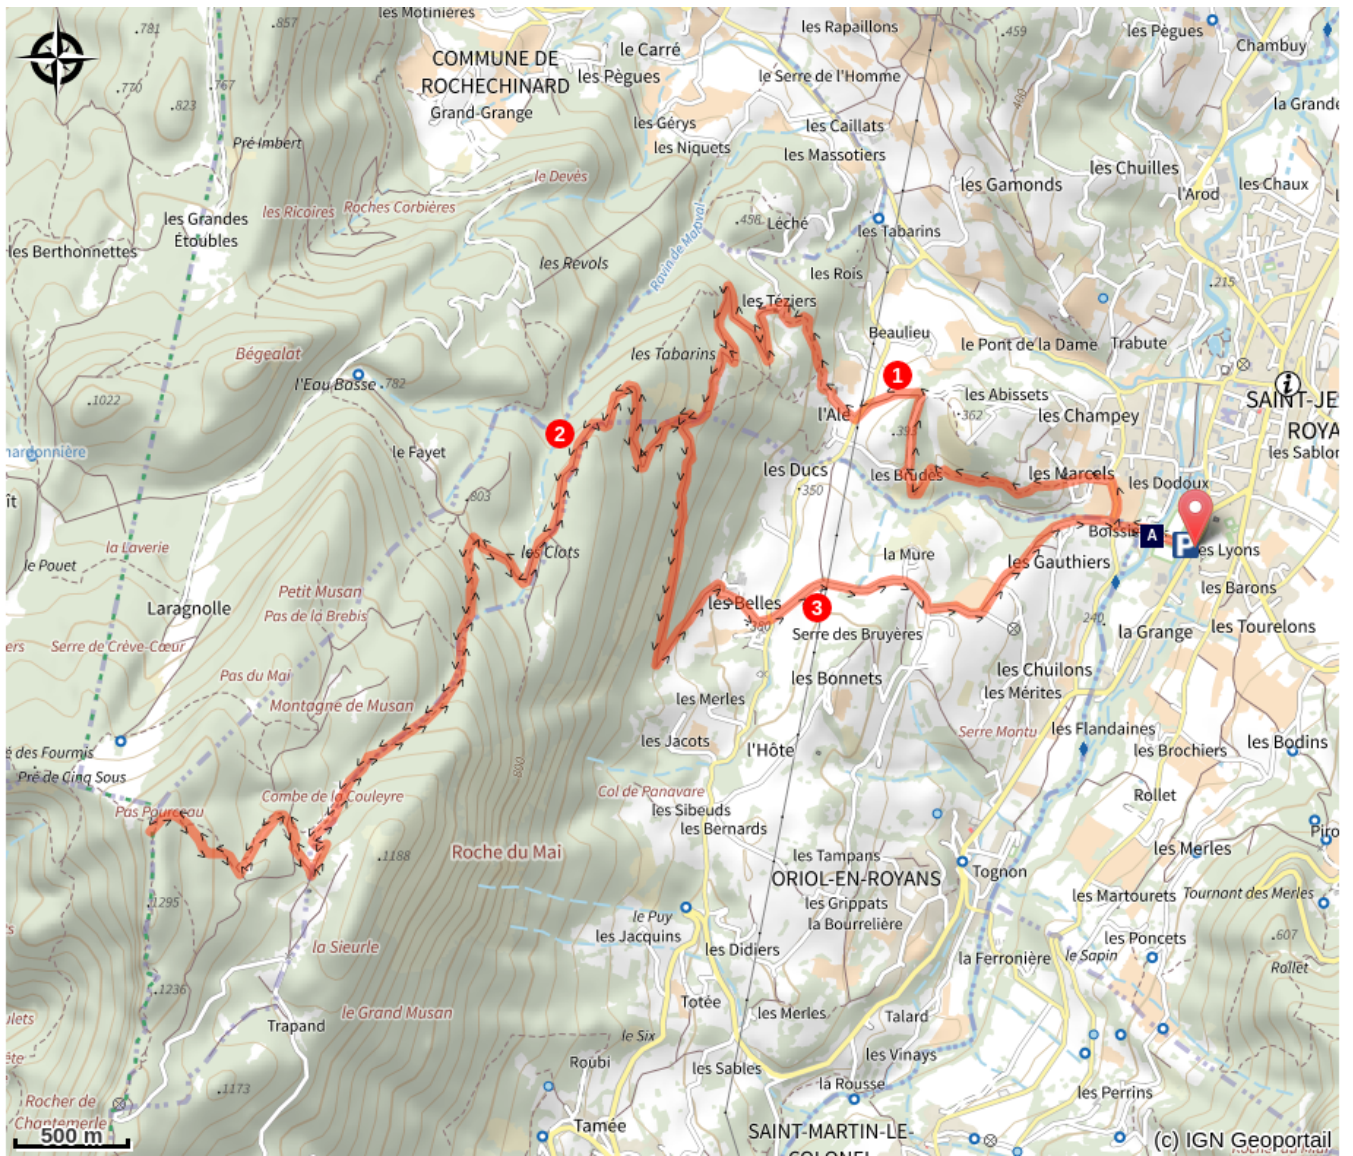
les Motinières
.781
.857
COMMUNE DE ROCHECHINARD
Grand-Grange
le Carré
les Pègues
les Rapaillons
le Serre de l'Homme
.459
les Pègues
Chambuy
la Grande
.770
.823
.767
Pré Imbert
les Gérys
les Niquets
les Caillats
les Massotiers
les Gamonds
les Chuilles
l'Arod
les Chaux
le Devès
les Grandes Étoubles
les Ricoires
Roches Corbières
.456
Léché
les Tabarins
les Berthonnettes
les Revols
Ravin de Malval
les Rois
.215
les Téziers
Beaulieu
le Pont de la Dame
Trabute
Bégealat
les Tabarins
1
l'Eau Bosse .782
les Abissets
SAINT-JE
ROYA
.1022
l'Ale
.362
les Champey
les Sablon
2
.39
argonnière
le Fayet
les Ducs
les Brudes
les Marcels
les Dodoux
.350
.803
Boisse
A
P
les Lyons
la Laverie
les Clots
la Mure
les Gauthiers
le Pouet
les Barons
Petit Musan
Laragnolle
Pas de la Brebis
les Belles
3
Serre des Bruyères
240
la Grange
les Tourelons
ers
Serre de Crève-Cœur
.380
Pas du Mai
les Bonnets
les Chuilons
les Mérites
Montagne de Musan
les Merles
é des Fourmis
les Jacots
l'Hôte
Serre Montu
les Flandaines
les Brochiers
les Bodins
Pré de Cinq Sous
800
Rollet
Combe de la Couleyre
Col de Ponavare
les Sibeuds
les Bernards
Piro
Pas Pourceau
.1188
Roche du Mai
les Tampans
les Merles
ORIOL-EN-ROYANS
Tognon
les Martourets
Tournant des Merles
.1295
les Grippats
la Bourrelière
le Puy
les Jacquins
les Poncets
.607
la Sieurle
les Didiers
la Ferronière
le Sapin
Rollet
.1236
Totée
ulets
Trapand
le Grand Musan
les Merles
Talard
le Six
ète
les Vinays
.1173
Roubi
les Sables
la Rousse
les Perrins
Rocher de Chantemerle
500 m
Tamée
SAINT-MARTIN-LE-COLONEL
(c) IGN Geoportail